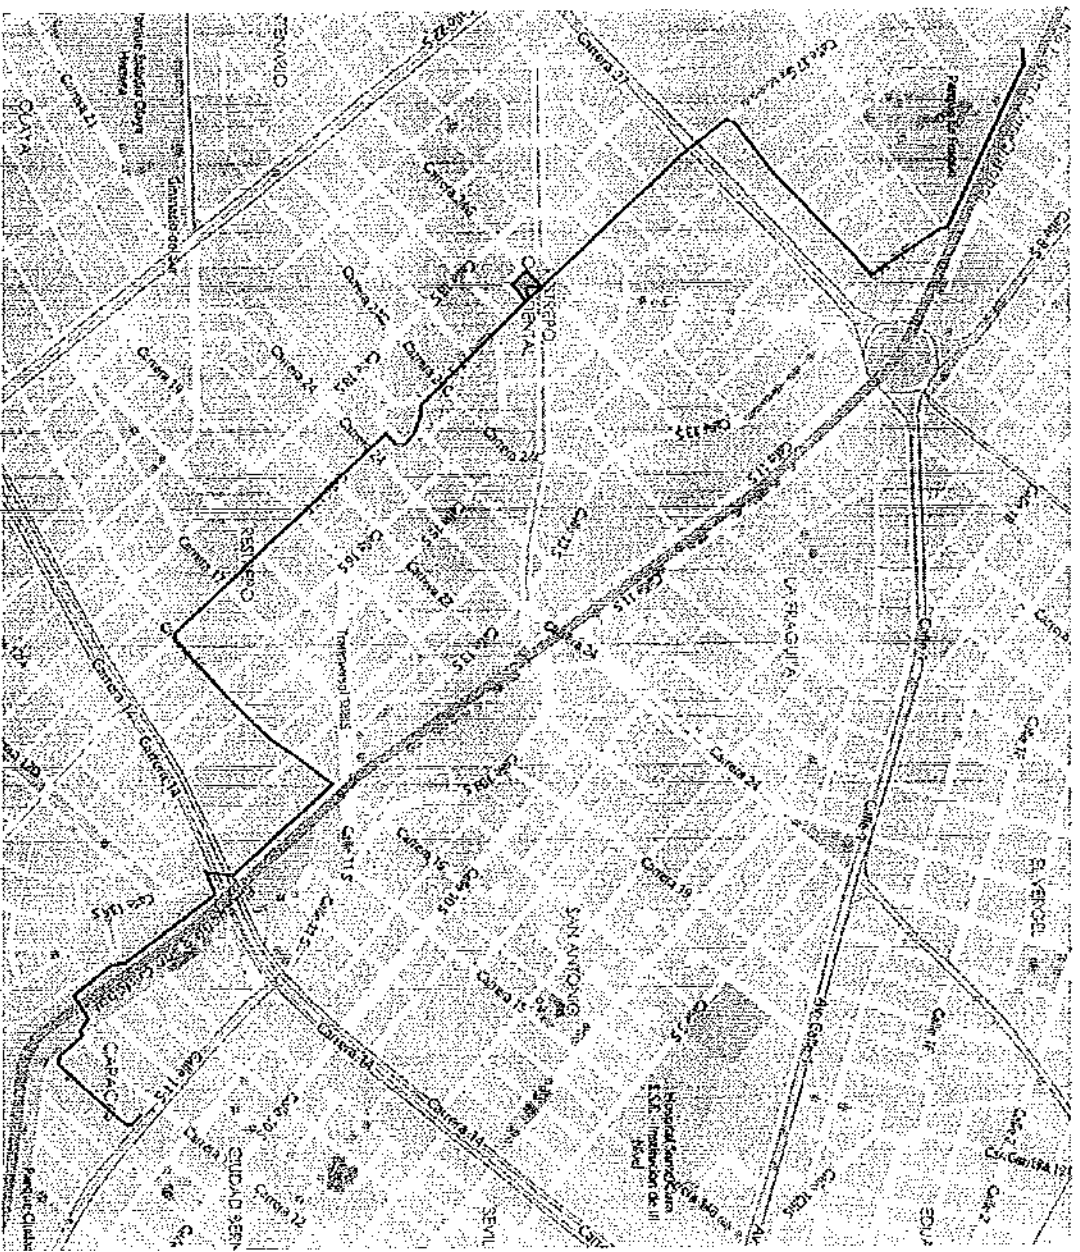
Carrera 21
SEVILLO
Carrera 31
Carrera 26
Carrera 25
Carrera 19
Carrera 24
Carrera 22
Carrera 17
RESTREPO
Carrera 24
Carrera 14
Carrera 19
Carrera 24
Carrera 14
Carrera 12
CIUDAD BERN
SAN ANTONIO
LA FRAGUITA
EL VERGEL
Calle 11 S
Calle 1
Calle 2
Av. Calle 1
Calle 11 S
Hospital Santa Clara E.S.E. Institución de III Nivel
CARACAS
RESTREPO
OCCIDENTAL
QUIROGA
SEVIL
EDUA